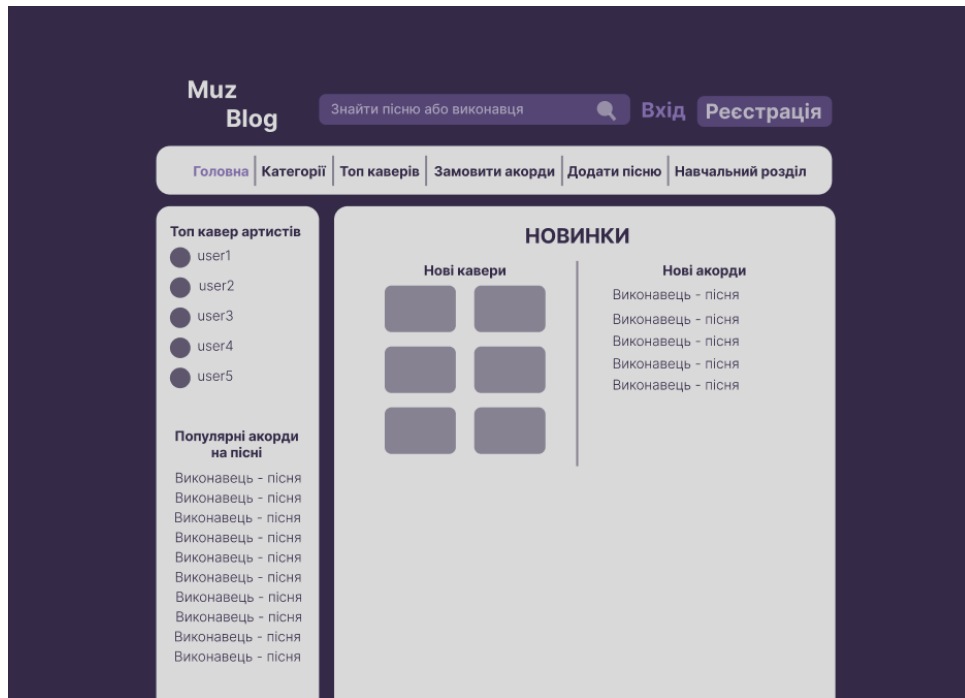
Muz
Blog

Знайти пісню або виконавця

Вхід Реєстрація

Головна | Категорії | Топ каверів | Замовити акорди | Додати пісню | Навчальний розділ

Топ кавер артистів
user1
user2
user3
user4
user5

Популярні акорди на пісні
Виконавець - пісня
Виконавець - пісня
Виконавець - пісня
Виконавець - пісня
Виконавець - пісня
Виконавець - пісня
Виконавець - пісня
Виконавець - пісня
Виконавець - пісня
Виконавець - пісня

НОВИНКИ

Нові кавери

Нові акорди
Виконавець - пісня
Виконавець - пісня
Виконавець - пісня
Виконавець - пісня
Виконавець - пісня